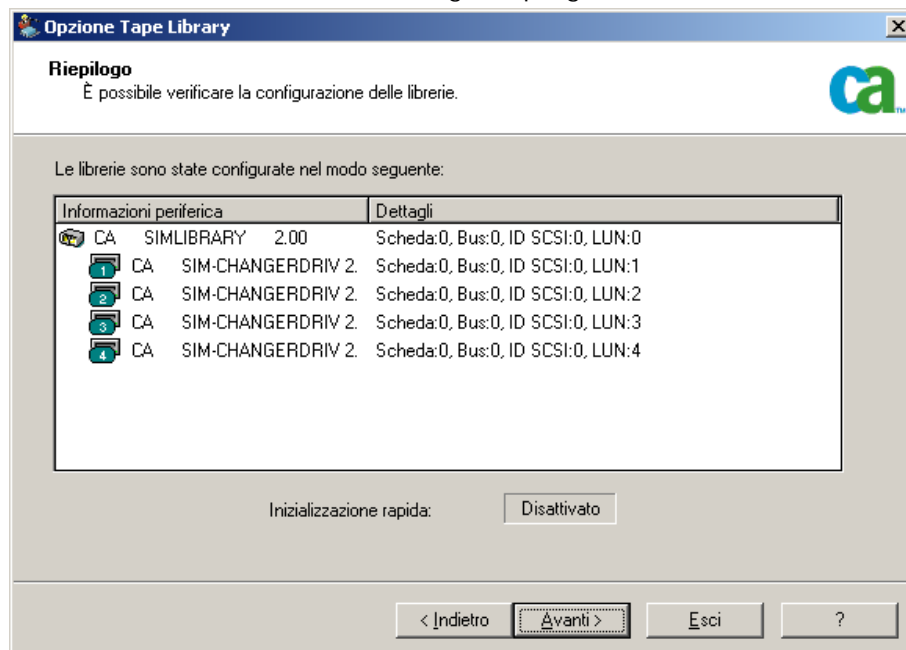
Opzione Tape Library

Riepilogo
È possibile verificare la configurazione delle librerie.

ca

Le librerie sono state configurate nel modo seguente:

| Informazioni periferica | Dettagli |
|---|---|
| CA SIMLIBRARY 2.00 | Scheda:0, Bus:0, ID SCSI:0, LUN:0 |
| 1 CA SIM-CHANGERDRIV 2. | Scheda:0, Bus:0, ID SCSI:0, LUN:1 |
| 2 CA SIM-CHANGERDRIV 2. | Scheda:0, Bus:0, ID SCSI:0, LUN:2 |
| 3 CA SIM-CHANGERDRIV 2. | Scheda:0, Bus:0, ID SCSI:0, LUN:3 |
| 4 CA SIM-CHANGERDRIV 2. | Scheda:0, Bus:0, ID SCSI:0, LUN:4 |

Inizializzazione rapida: Disattivato

< Indietro  Avanti >  Esci  ?